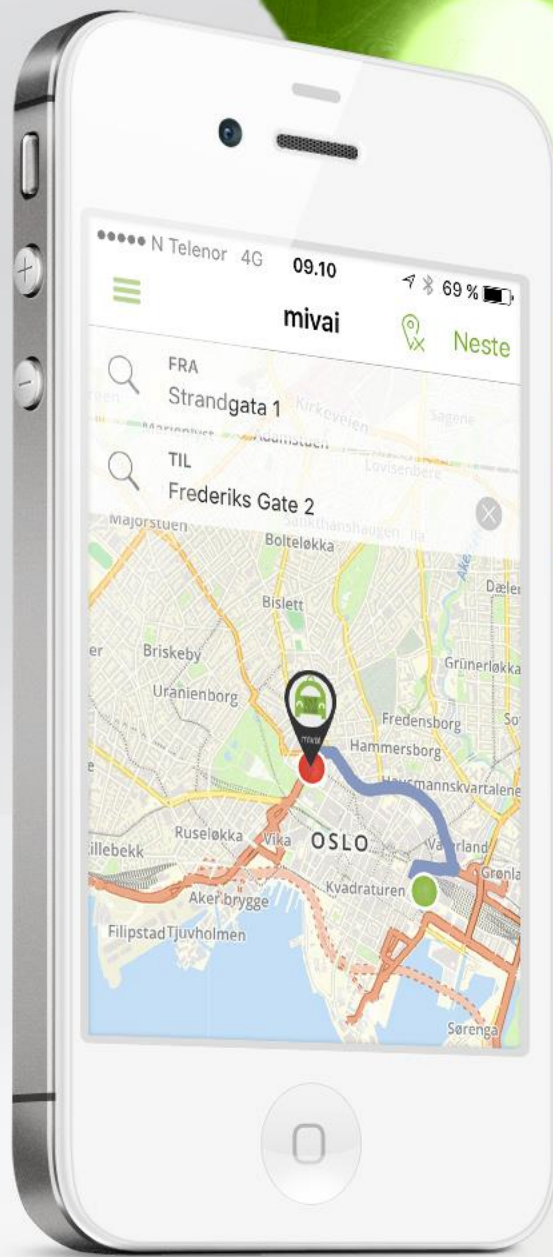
●●●●● N Telenor 4G 09.10 69 %

mivai

Neste

FRA
Strandgata 1

TIL
Frederiks Gate 2

Majorstuen
Sankthanshaugen
Bolteløkka
Kirkeveien
Adamstuen
Sagene
Lovisenberg
Bislett
Dælen
Briskeby
Grünerløkka
Uranienborg
Fredensborg
Hammersborg
Hausmannskvartalene
Ruseløkka
Vika
OSLO
Vaterland
Grønland
Kvadraturen
Aker brygge
Filipstad
Tjuvholmen
Sørenga